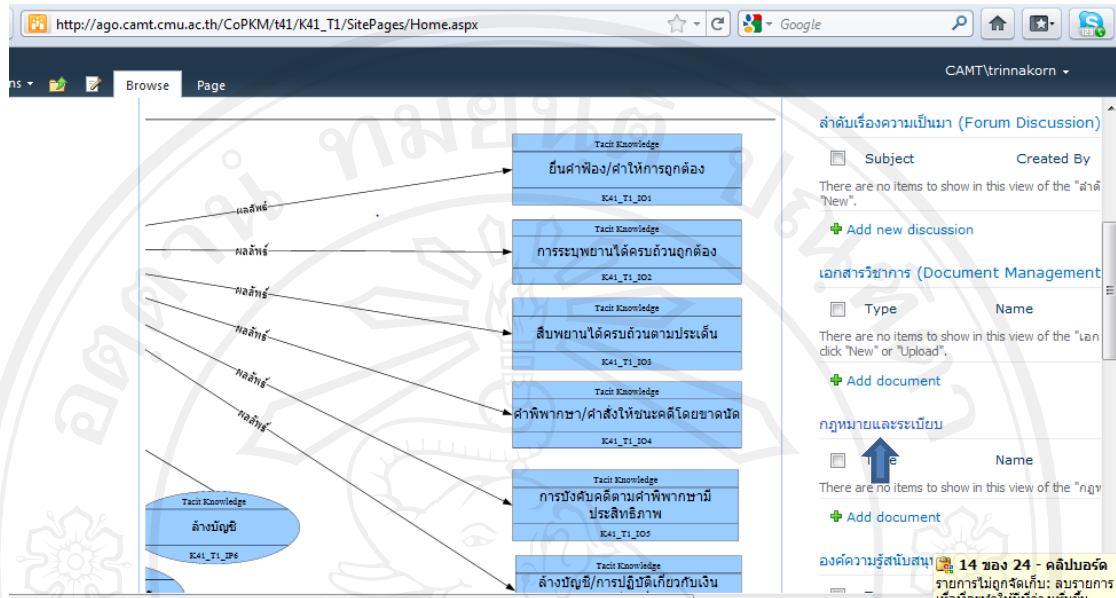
http://ago.camt.cmu.ac.th/CoPKM/t41/K41_T1/SitePages/Home.aspx

Google

ns Browse Page

CAMT\trinnakorn

Tacit Knowledge
ยื่นคำฟ้อง/คำให้การถูกต้อง
K41_T1_IO1

Tacit Knowledge
การระบุพยานได้ครบถ้วนถูกต้อง
K41_T1_IO2

Tacit Knowledge
สืบพยานได้ครบถ้วนตามประเด็น
K41_T1_IO3

Tacit Knowledge
คำพิพากษา/คำสั่งให้ชนะคดีโดยขาดนัด
K41_T1_IO4

Tacit Knowledge
การบังคับคดีตามคำพิพากษามีประสิทธิภาพ
K41_T1_IO5

Tacit Knowledge
ล้างบัญชี/การปฏิบัติเกี่ยวกับเงิน

Tacit Knowledge
ล้างบัญชี
K41_T1_IP6

ผลลัพธ์
ผลลัพธ์
ผลลัพธ์
ผลลัพธ์
ผลลัพธ์
ผลลัพธ์

ลำดับเรื่องความเป็นมา (Forum Discussion)

Subject Created By

There are no items to show in this view of the "ลำดั "New".

Add new discussion

เอกสารวิชาการ (Document Management

Type Name

There are no items to show in this view of the "เอก click "New" or "Upload".

Add document

กฎหมายและระเบียบ

Name

There are no items to show in this view of the "กฎห

Add document

องค์ความรู้สนับสน

14 ของ 24 - คลิปบอร์ด
รายการไม่ถูกจัดเก็บ: ลบรายการ